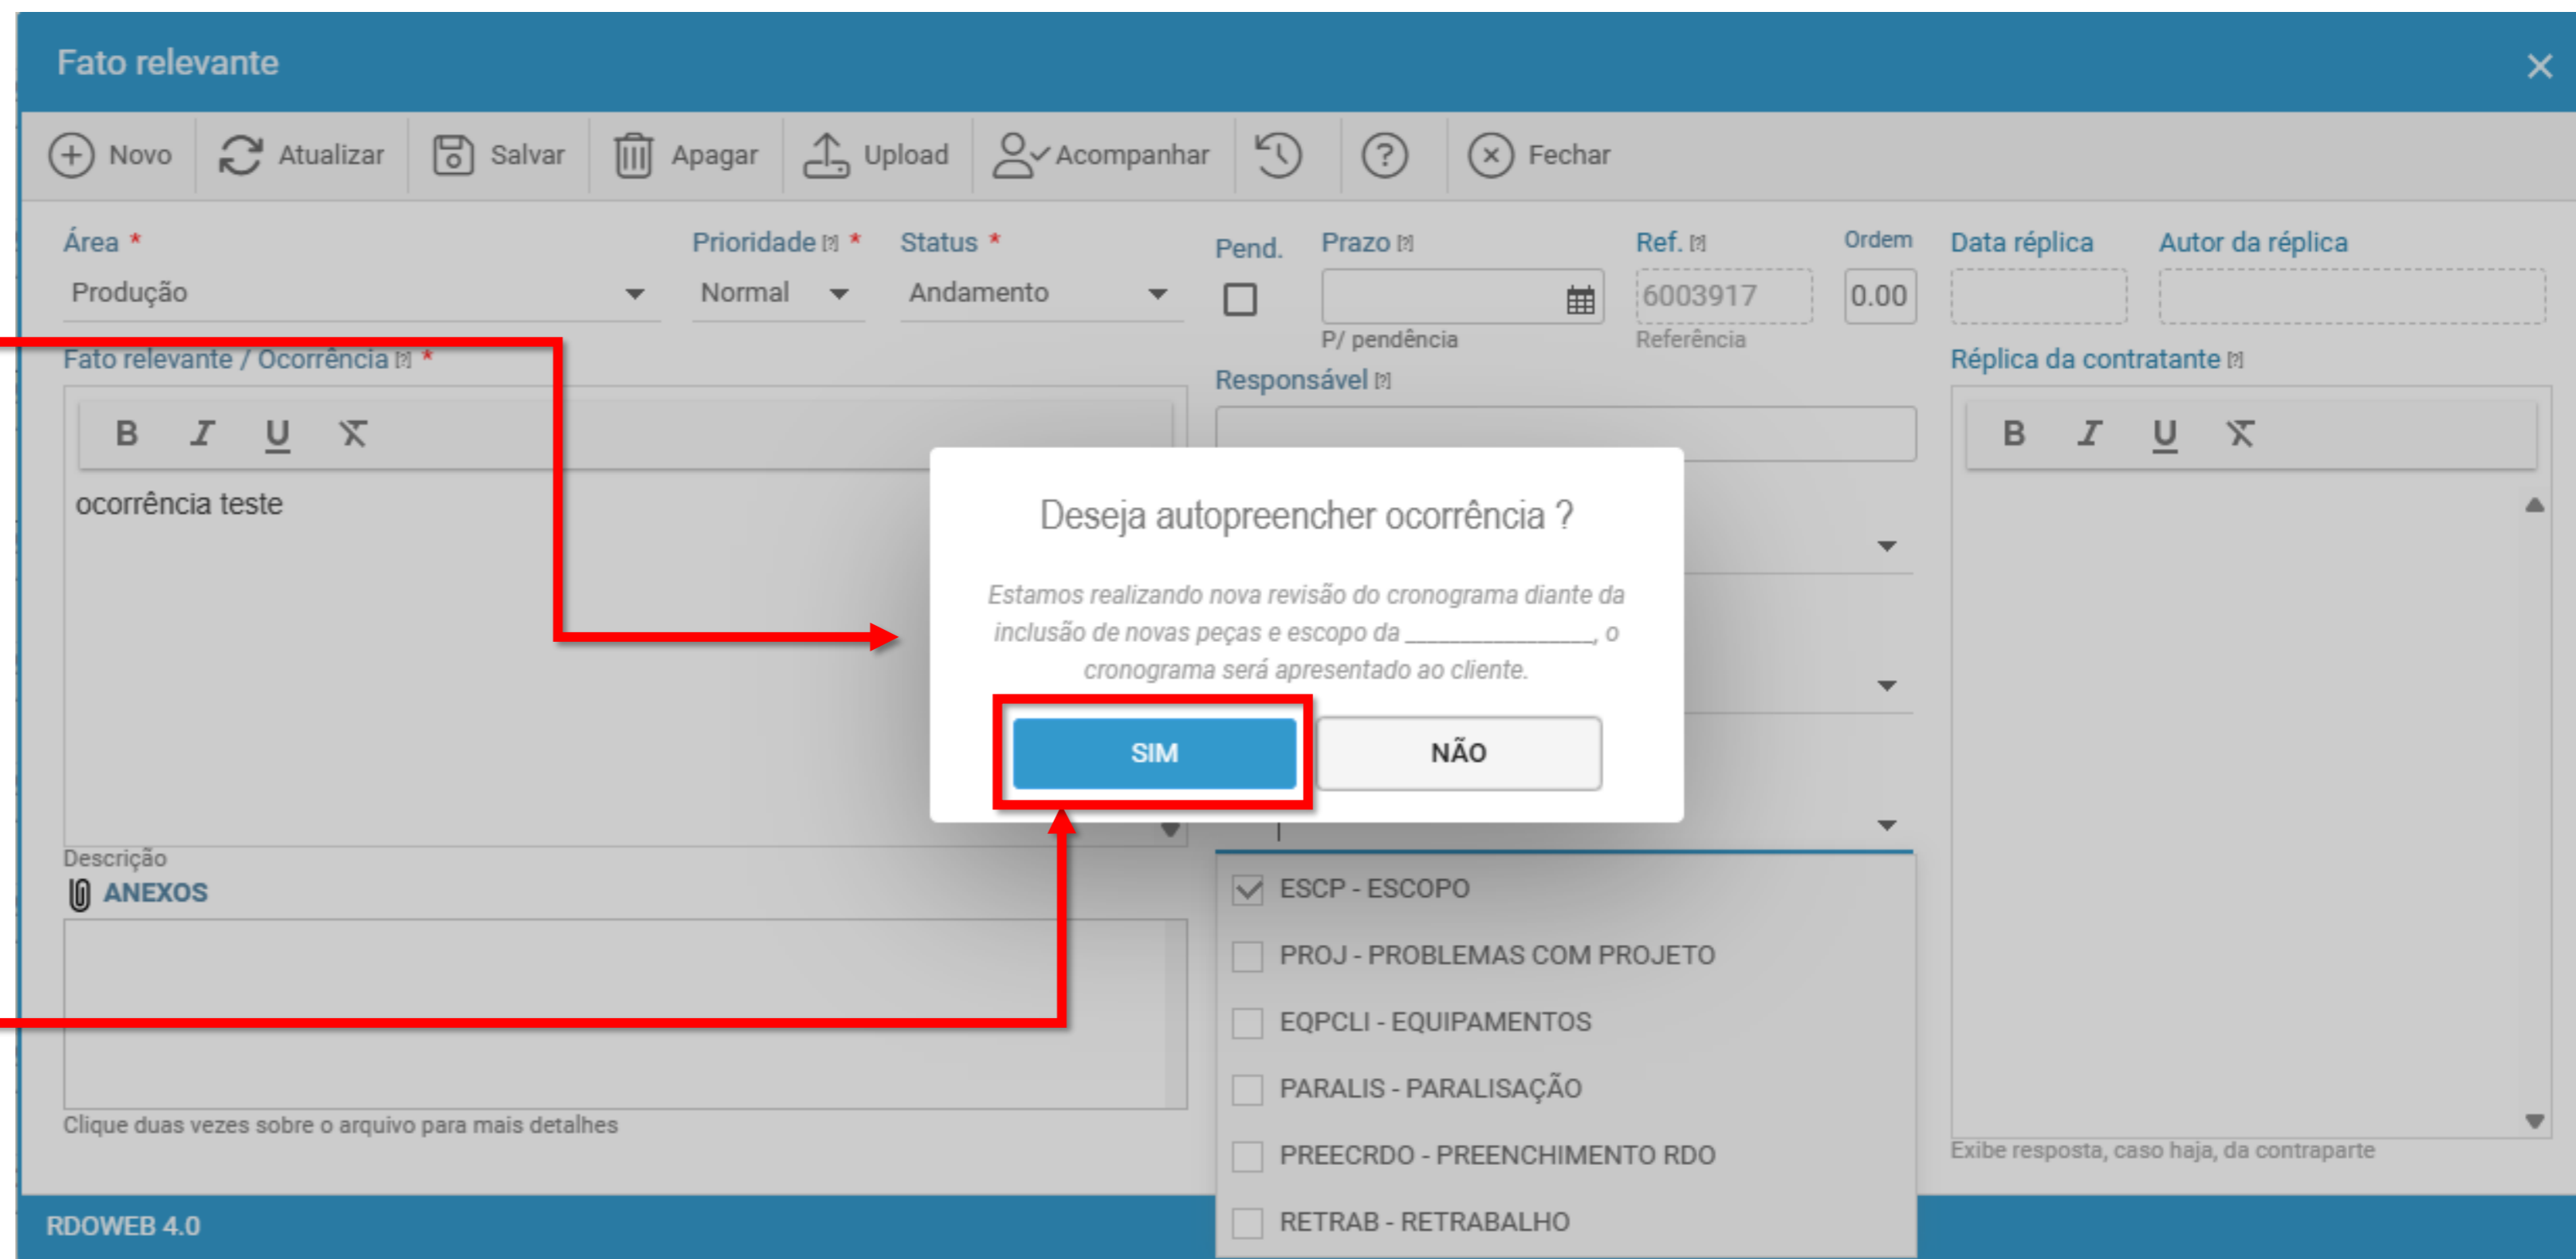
Fato relevante

Novo Atualizar Salvar Apagar Upload Acompanhar Fechar

Área * Produção

Prioridade * Normal

Status * Andamento

Pend.

Prazo

P/ pendência

Ref. 6003917 Referência

Ordem 0.00

Data réplica

Autor da réplica

Fato relevante / Ocorrência *

B I U

ocorrência teste

Responsável

Réplica da contratante

B I U

Deseja autopreencher ocorrência ?

Estamos realizando nova revisão do cronograma diante da inclusão de novas peças e escopo da _______________, o cronograma será apresentado ao cliente.

SIM NÃO

Descrição

ANEXOS

Clique duas vezes sobre o arquivo para mais detalhes

ESCP - ESCOPO
PROJ - PROBLEMAS COM PROJETO
EQPCLI - EQUIPAMENTOS
PARALIS - PARALISAÇÃO
PREECRDO - PREENCHIMENTO RDO
RETRAB - RETRABALHO

Exibe resposta, caso haja, da contraparte

RDOWEB 4.0